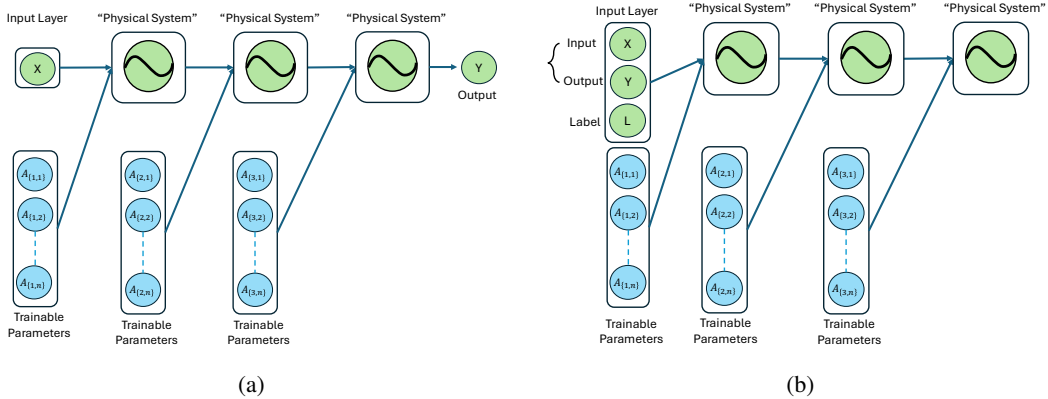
Input Layer
"Physical System"
"Physical System"
"Physical System"
X
Y
Output
$A_{\{1,1\}}$
$A_{\{1,2\}}$
$A_{\{1,n\}}$
Trainable Parameters
$A_{\{2,1\}}$
$A_{\{2,2\}}$
$A_{\{2,n\}}$
Trainable Parameters
$A_{\{3,1\}}$
$A_{\{3,2\}}$
$A_{\{3,n\}}$
Trainable Parameters

(a)

Input Layer
"Physical System"
"Physical System"
"Physical System"
Input
X
Output
Y
Label
L
$A_{\{1,1\}}$
$A_{\{1,2\}}$
$A_{\{1,n\}}$
Trainable Parameters
$A_{\{2,1\}}$
$A_{\{2,2\}}$
$A_{\{2,n\}}$
Trainable Parameters
$A_{\{3,1\}}$
$A_{\{3,2\}}$
$A_{\{3,n\}}$
Trainable Parameters

(b)